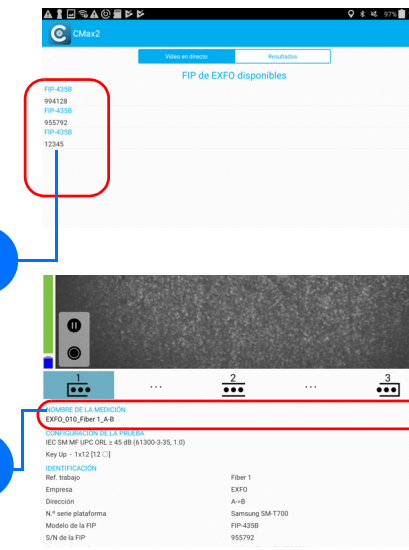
97%

CMax2

Vídeo en directo | Resultados

FIP de EXFO disponibles

FIP-435B
994128
FIP-435B
955792
FIP-435B
12345

1 ... 2 ... 3

NOMBRE DE LA MEDICIÓN
EXFO_010_Fiber 1_A-B
CONFIGURACIÓN DE LA PRUEBA
IEC SM MF UPC ORL ≥ 45 dB (61300-3-35, 1.0)
Key Up - 1x12 [12 ◯]
IDENTIFICACIÓN

| | |
|---|---|
| Ref. trabajo | Fiber 1 |
| Empresa | EXFO |
| Dirección | A->B |
| N.º serie plataforma | Samsung SM-T700 |
| Modelo de la FIP | FIP-435B |
| S/N de la FIP | 955792 |